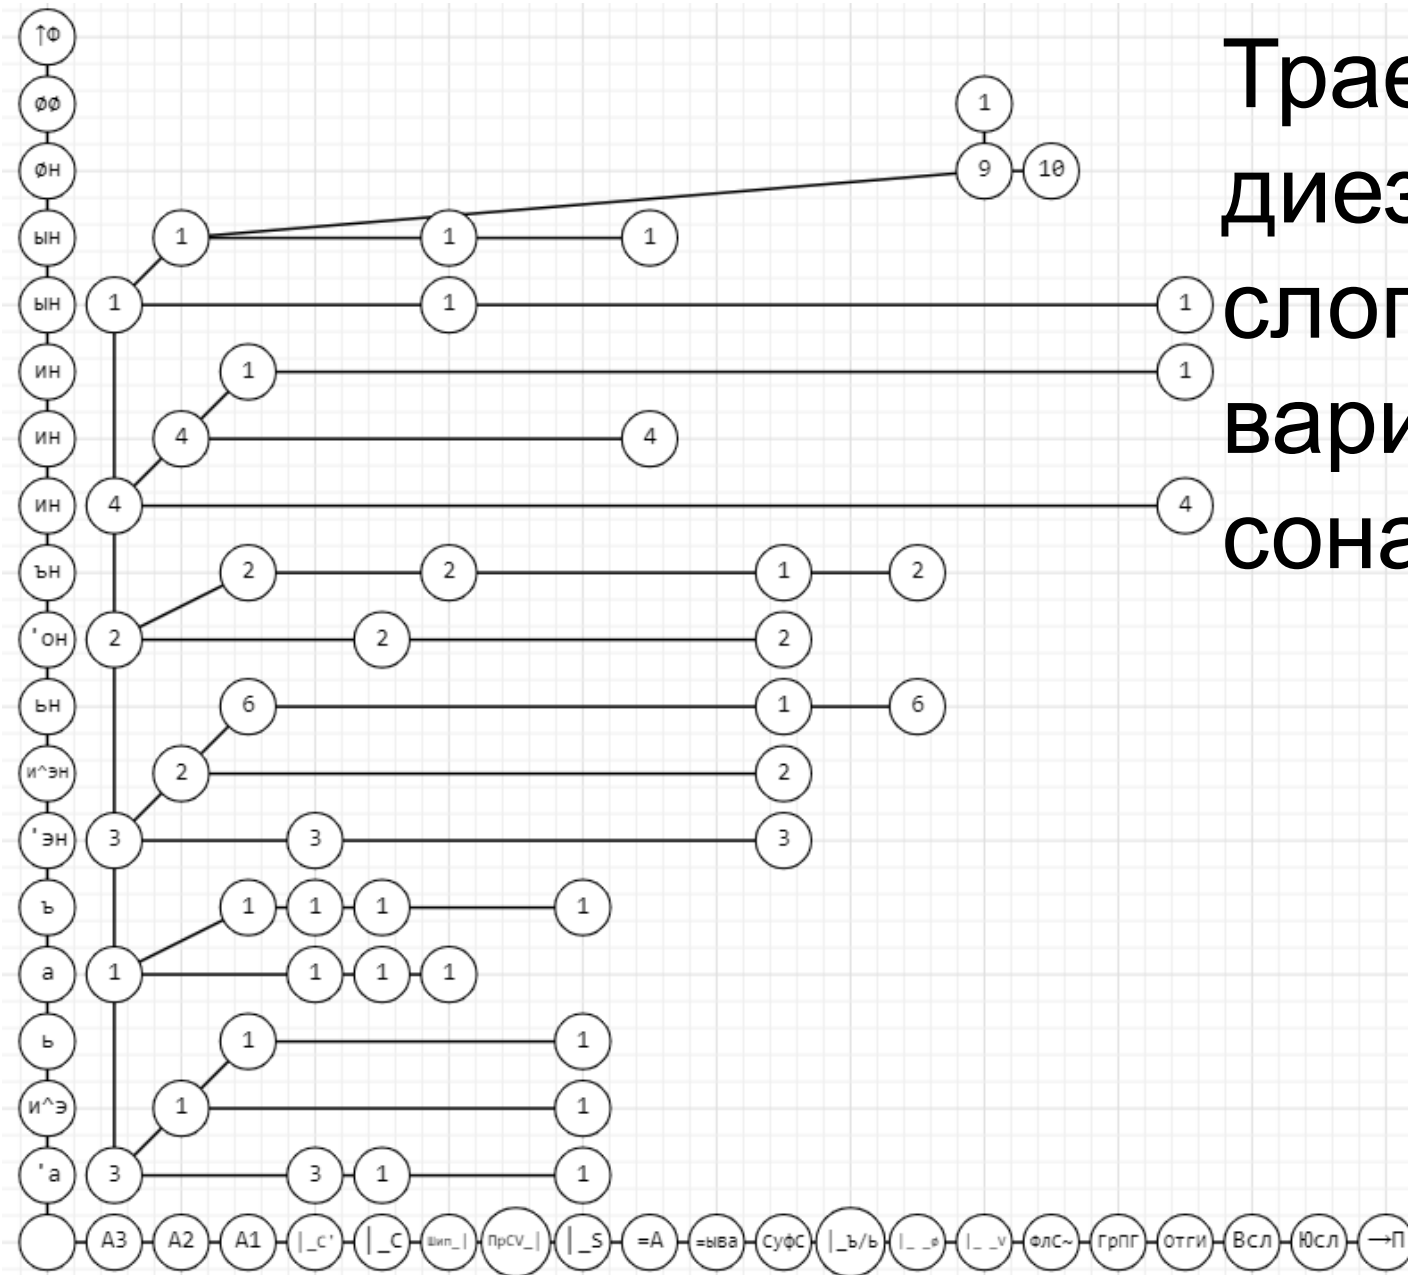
Трае
диез
слог
вари
сона

↑Ф
ØØ
Øн
ын
ын
ин
ин
ин
ън
'он
ьн
и^эн
'эн
ъ
а
ь
и^э
'а

1
9 10
1 1 1
1 1 1
1 1
4 4
4 4
2 2 1 2
2 2 2
6 1 6
2 2
3 3 3
1 1 1 1
1 1 1 1
1 1
1 1
3 3 1 1

А3 А2 А1 |_c' |_C Шип_| ПрCV_| |_S =А =ыва Суфс |_ъ/ь |_ _ø |_ _v ФлС~ ГрПг Отги Всл Юсл →П